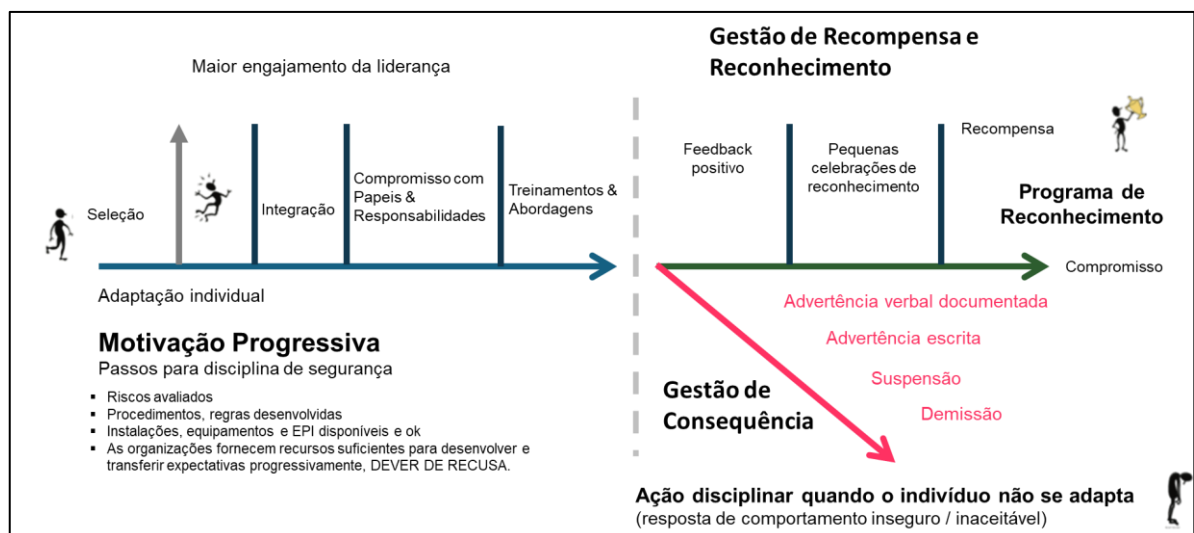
Maior engajamento da liderança

Seleção

Integração

Compromisso com Papeis & Responsabilidades

Treinamentos & Abordagens

Adaptação individual

**Motivação Progressiva**
Passos para disciplina de segurança

- Riscos avaliados
- Procedimentos, regras desenvolvidas
- Instalações, equipamentos e EPI disponíveis e ok
- As organizações fornecem recursos suficientes para desenvolver e transferir expectativas progressivamente, DEVER DE RECUSA.

Gestão de Recompensa e Reconhecimento

Feedback positivo

Pequenas celebrações de reconhecimento

Recompensa

Programa de Reconhecimento

Compromisso

Advertência verbal documentada

Advertência escrita

Suspensão

Demissão

Gestão de Consequência

Ação disciplinar quando o indivíduo não se adapta
(resposta de comportamento inseguro / inaceitável)